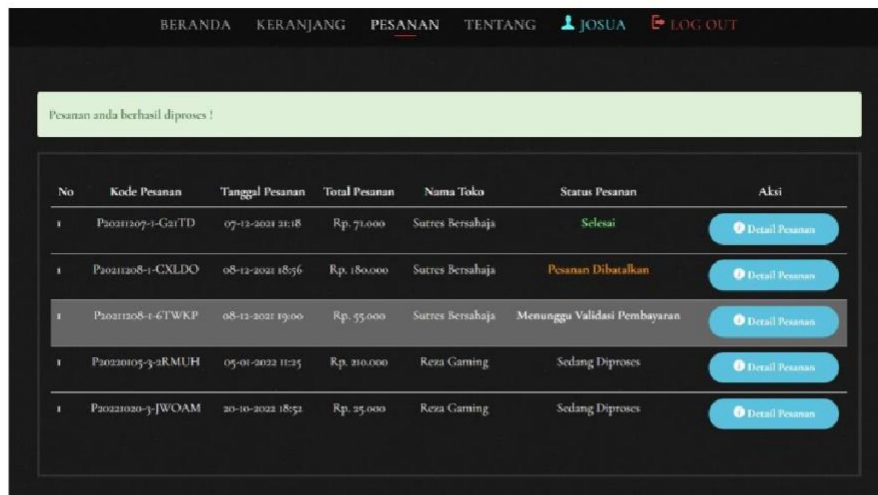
BERANDA KERANJANG PESANAN TENTANG JOSUA LOG OUT

Pesanan anda berhasil diproses !

| No | Kode Pesanan | Tanggal Pesanan | Total Pesanan | Nama Toko | Status Pesanan | Aksi |
|---|---|---|---|---|---|---|
| 1 | P20211207-1-G21TD | 07-12-2021 21:18 | Rp. 71.000 | Sutres Bersahaja | Selesai | Detail Pesanan |
| 1 | P20211208-1-CXLDO | 08-12-2021 18:56 | Rp. 180.000 | Sutres Bersahaja | Pesanan Dibatalkan | Detail Pesanan |
| 1 | P20211208-1-6TWKP | 08-12-2021 19:00 | Rp. 55.000 | Sutres Bersahaja | Menunggu Validasi Pembayaran | Detail Pesanan |
| 1 | P20220105-3-2RMUH | 05-01-2022 11:25 | Rp. 210.000 | Reza Gaming | Sedang Diproses | Detail Pesanan |
| 1 | P20221020-3-JWOAM | 20-10-2022 18:52 | Rp. 25.000 | Reza Gaming | Sedang Diproses | Detail Pesanan |